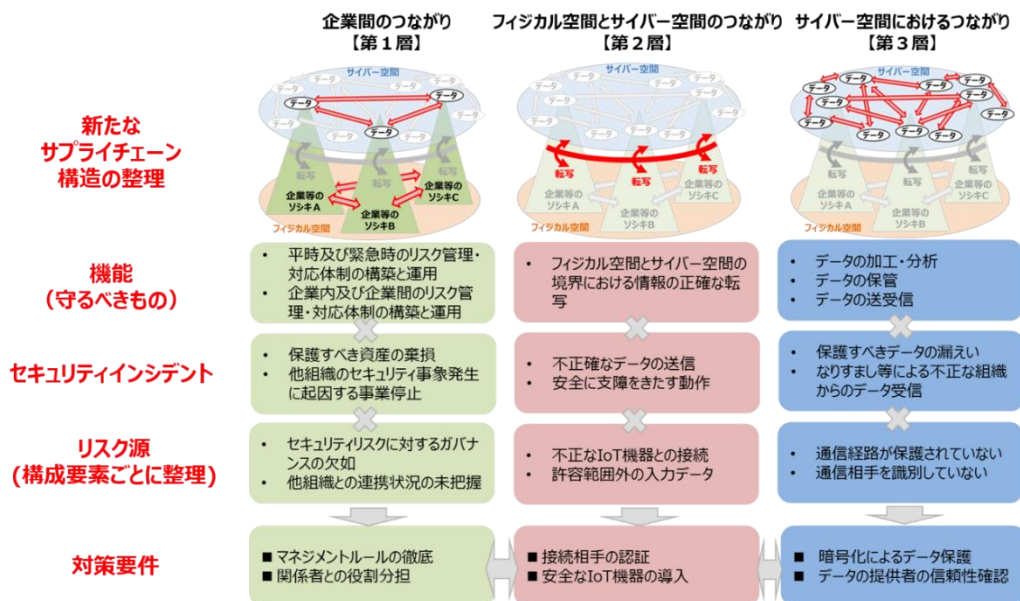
企業間のつながり
【第１層】

フィジカル空間とサイバー空間のつながり
【第２層】

サイバー空間におけるつながり
【第３層】

新たな
サプライチェーン
構造の整理

サイバー空間
データ
データ
データ
データ
転写
転写
転写
企業等の
ソシキA
企業等の
ソシキB
企業等の
ソシキC
フィジカル空間

サイバー空間
転写
転写
転写
企業等の
ソシキA
企業等の
ソシキB
企業等の
ソシキC
フィジカル空間

サイバー空間
データ
データ
データ
データ
データ
データ
データ
データ
データ
データ
データ
転写
転写
転写
企業等の
ソシキA
企業等の
ソシキB
企業等の
ソシキC

機能
（守るべきもの）

• 平時及び緊急時のリスク管理・対応体制の構築と運用
• 企業内及び企業間のリスク管理・対応体制の構築と運用

• フィジカル空間とサイバー空間の境界における情報の正確な転写

• データの加工・分析
• データの保管
• データの送受信

セキュリティインシデント

• 保護すべき資産の棄損
• 他組織のセキュリティ事象発生に起因する事業停止

• 不正確なデータの送信
• 安全に支障をきたす動作

• 保護すべきデータの漏えい
• なりすまし等による不正な組織からのデータ受信

リスク源
（構成要素ごとに整理）

• セキュリティリスクに対するガバナンスの欠如
• 他組織との連携状況の未把握

• 不正なIoT機器との接続
• 許容範囲外の入力データ

• 通信経路が保護されていない
• 通信相手を識別していない

対策要件

■ マネジメントルールの徹底
■ 関係者との役割分担

■ 接続相手の認証
■ 安全なIoT機器の導入

■ 暗号化によるデータ保護
■ データの提供者の信頼性確認